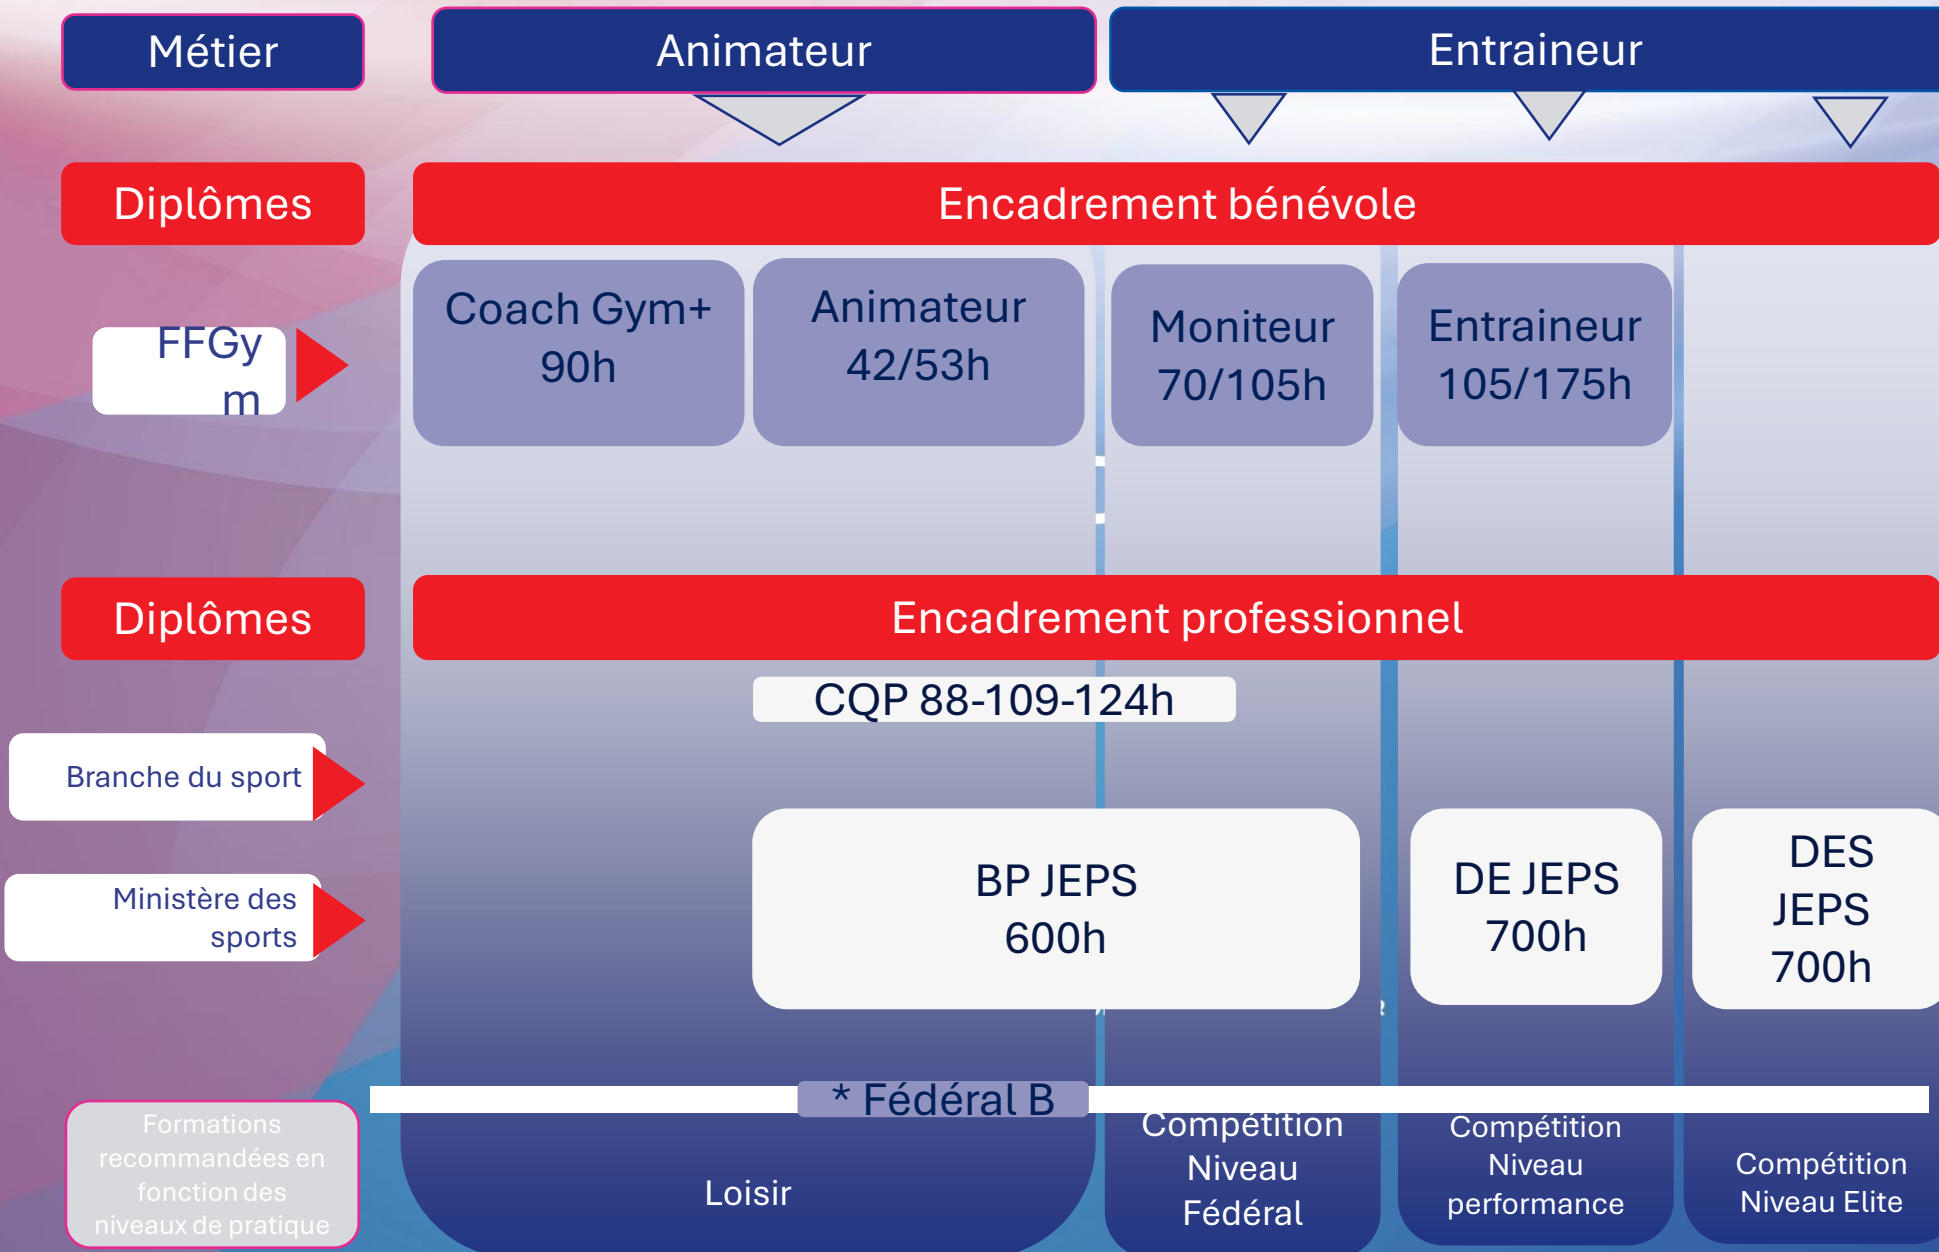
Métier

Animateur

Entraineur

Diplômes

Encadrement bénévole

FFGym

Coach Gym+ 90h

Animateur 42/53h

Moniteur 70/105h

Entraineur 105/175h

Diplômes

Encadrement professionnel

CQP 88-109-124h

Branche du sport

Ministère des sports

BP JEPS 600h

DE JEPS 700h

DES JEPS 700h

* Fédéral B

Formations recommandées en fonction des niveaux de pratique

Loisir

Compétition Niveau Fédéral

Compétition Niveau performance

Compétition Niveau Elite